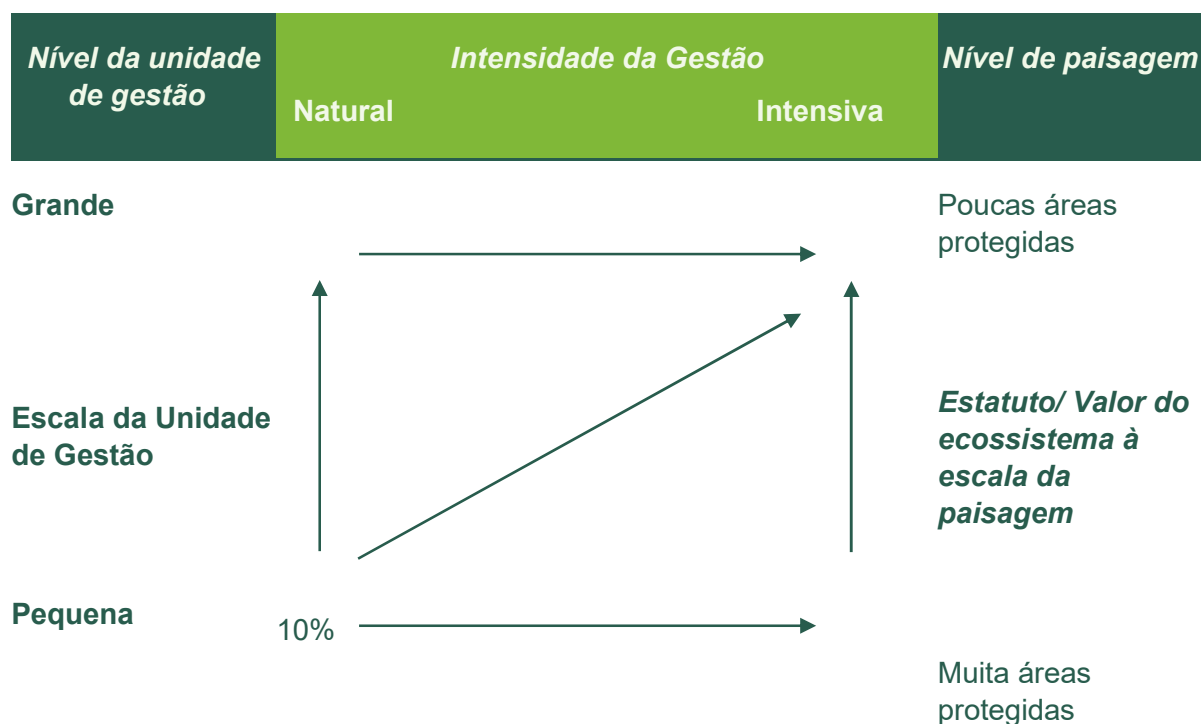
| Nível da unidade de gestão | Intensidade da Gestão<br>Natural Intensiva | Nível de paisagem |
|---|---|---|

Grande

Poucas áreas protegidas

Escala da Unidade de Gestão

Estatuto/ Valor do ecossistema à escala da paisagem

Pequena

10%

Muita áreas protegidas